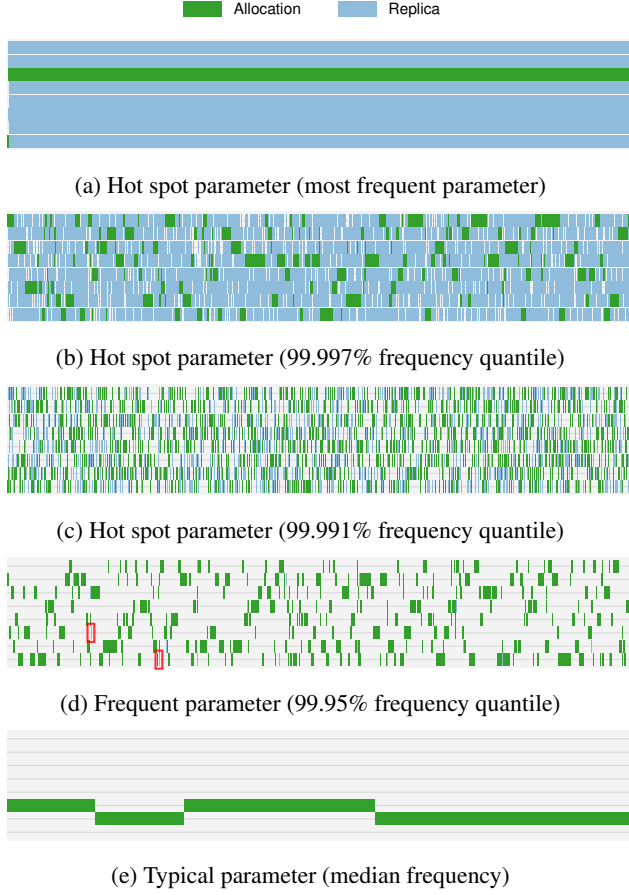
Allocation Replica

(a) Hot spot parameter (most frequent parameter)

(b) Hot spot parameter (99.997% frequency quantile)

(c) Hot spot parameter (99.991% frequency quantile)

(d) Frequent parameter (99.95% frequency quantile)

(e) Typical parameter (median frequency)